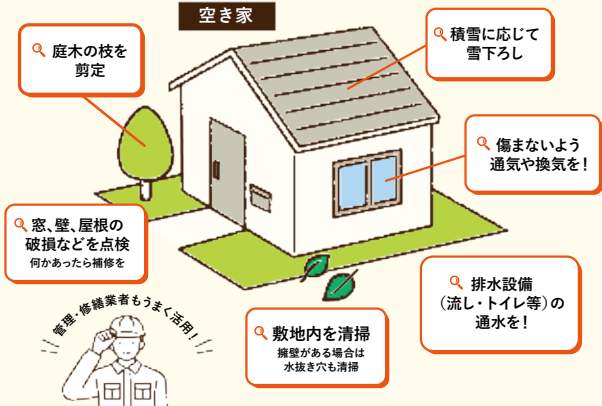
空き家

庭木の枝を剪定

積雪に応じて雪下ろし

傷まないよう通気や換気を！

窓、壁、屋根の破損などを点検
何かあったら補修を

排水設備（流し・トイレ等）の通水を！

管理・修繕業者もうまく活用！

敷地内を清掃
擁壁がある場合は水抜き穴も清掃